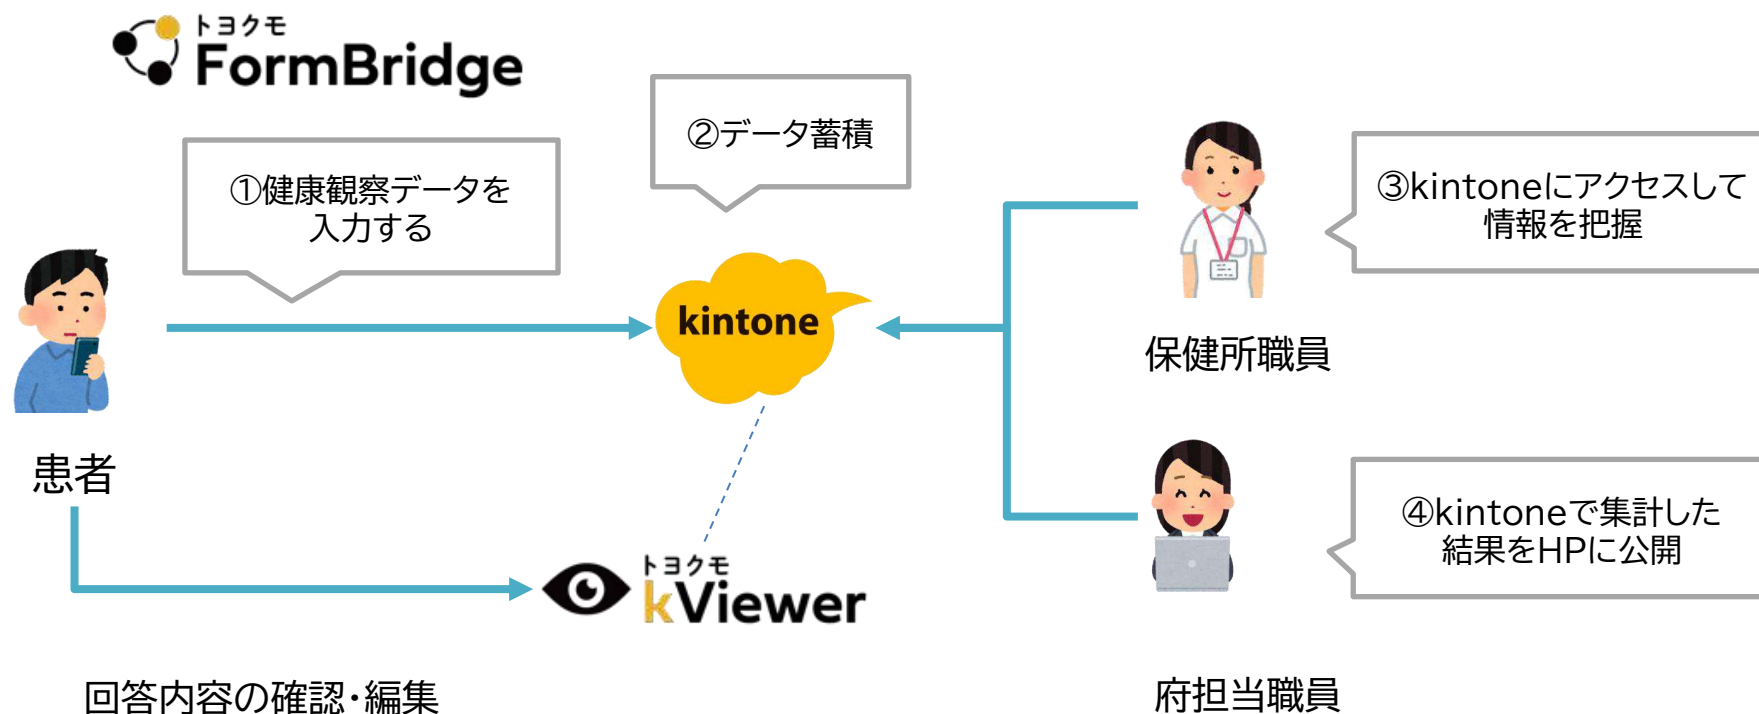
トヨクモ
FormBridge

①健康観察データを入力する

②データ蓄積

kintone

③kintoneにアクセスして情報を把握

保健所職員

患者

トヨクモ
kViewer

④kintoneで集計した結果をHPに公開

回答内容の確認・編集

府担当職員